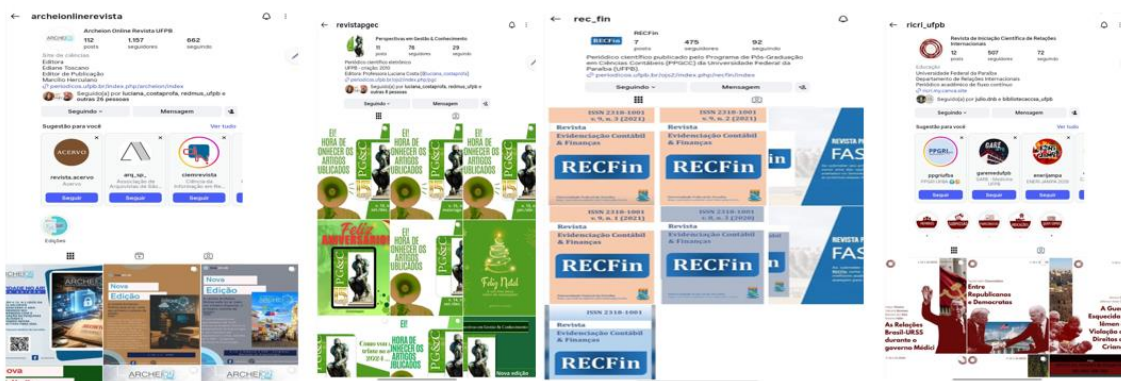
← archeionlinerevista

Archeion Online Revista UFPB
112 posts 1.157 seguidores 662 seguindo

Site de ciências
Editora
Ediane Toscano
Editor de Publicação
Marcílio Herculano
periodicos.ufpb.br/index.php/archeion/index
Seguido(a) por luciana_costaprofa, redmus_ufpb e outras 26 pessoas

Seguindo Mensagem

Sugestões para você Ver tudo

ACERVO
revista.acervo
Acervo
Seguir

arq_sp_
Associação de Arquivistas de São...
Seguir

ciemrevista
Ciência em...
Seguir

Edições

Nova Edição
Nova Edição
ARCHEION
ARCHEION

← revistapgec

Perspectivas em Gestão & Conhecimento
11 posts 78 seguidores 29 seguindo

Periódico científico eletrônico
UFPB - criação 2011
Editora: Professora Luciana Costa (@luciana_costaprofa)
periodicos.ufpb.br/ojs2/index.php/pgc
Seguido(a) por luciana_costaprofa, redmus_ufpb e outras 4 pessoas

Seguindo Mensagem

Ei! HORA DE CONHECER OS ARTIGOS PUBLICADOS
PG&C
Ei! HORA DE CONHECER OS ARTIGOS PUBLICADOS
Ei! HORA DE CONHECER OS ARTIGOS PUBLICADOS
Feliz Aniversário
PG&C
Ei! HORA DE CONHECER OS ARTIGOS PUBLICADOS
Feliz Natal
Ei! HORA DE CONHECER OS ARTIGOS PUBLICADOS
Como vai o início de 2022?
PG&C
Nova edição

← rec_fin

RECFin
RECFin
7 posts 475 seguidores 92 seguindo

Periódico científico publicado pelo Programa de Pós-Graduação em Ciências Contábeis (PPGCC) da Universidade Federal da Paraíba (UFPB).
periodicos.ufpb.br/ojs2/index.php/recfin/index

Seguindo Mensagem

ISSN 2318-1001 v. 9, n. 3 (2021)
Revista Evidenciação Contábil & Finanças
RECFin
ISSN 2318-1001 v. 9, n. 2 (2021)
Revista Evidenciação Contábil & Finanças
RECFin
ISSN 2318-1001 v. 9, n. 1 (2021)
Revista Evidenciação Contábil & Finanças
RECFin
RECFin
Revista P
FAS
FAS
ISSN 2318-1001
Revista Evidenciação Contábil & Finanças
RECFin

← ricri_ufpb

Revista de Iniciação Científica de Relações Internacionais
12 posts 507 seguidores 72 seguindo

Educação
Universidade Federal da Paraíba
Departamento de Relações Internacionais
Periódico acadêmico de fluxo contínuo
Seguido(a) por julio.dmb e bibliotecaccsa_ufpb

Seguindo Mensagem

Sugestões para você Ver tudo

ppgriufpb
PPGRI UFPB
Seguir

garemedufpb
GARE - Medicina UFPB
Seguir

enerijampa
ENERI JAMPA 2023
Seguir

Entre Republicanos e Democratas
As Relações Brasil-URSS durante o governo Médici
A Gu Esquecid Iêmen Violação Direitos Crian